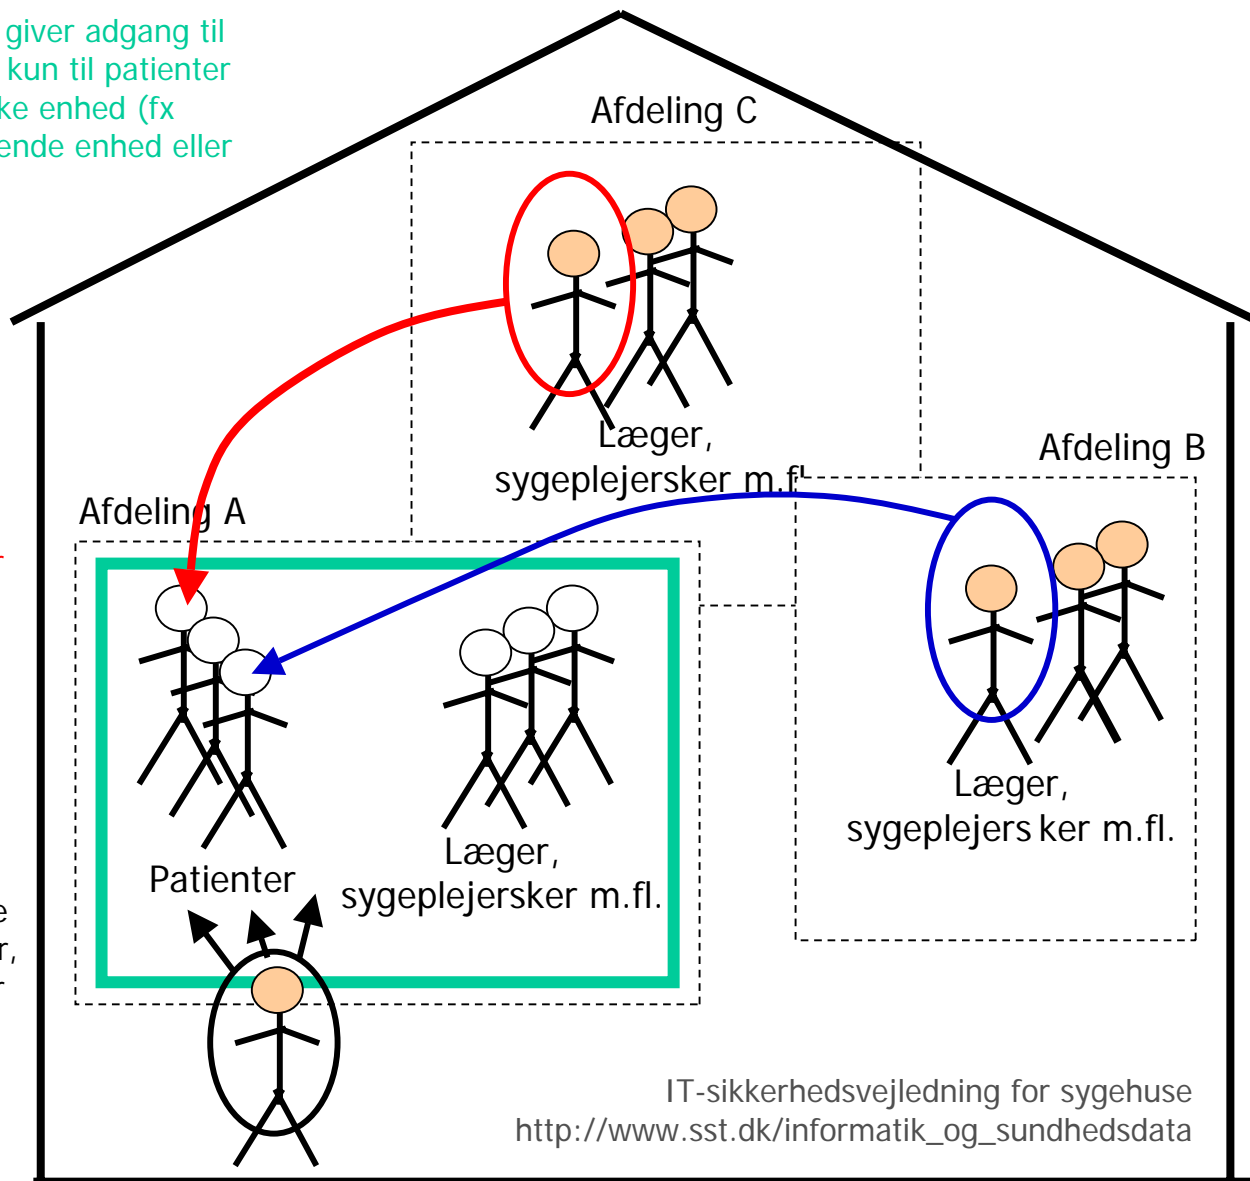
giver adgang til kun til patienter ke enhed (fx ende enhed eller

Afdeling C

Læger, sygeplejersker m.fl.

Afdeling B

Afdeling A

Læger, sygeplejers ker m.fl.

Læger, sygeplejersker m.fl.

Patienter

e
r,

IT-sikkerhedsvejledning for sygehuse
http://www.sst.dk/informatik_og_sundhedsdata